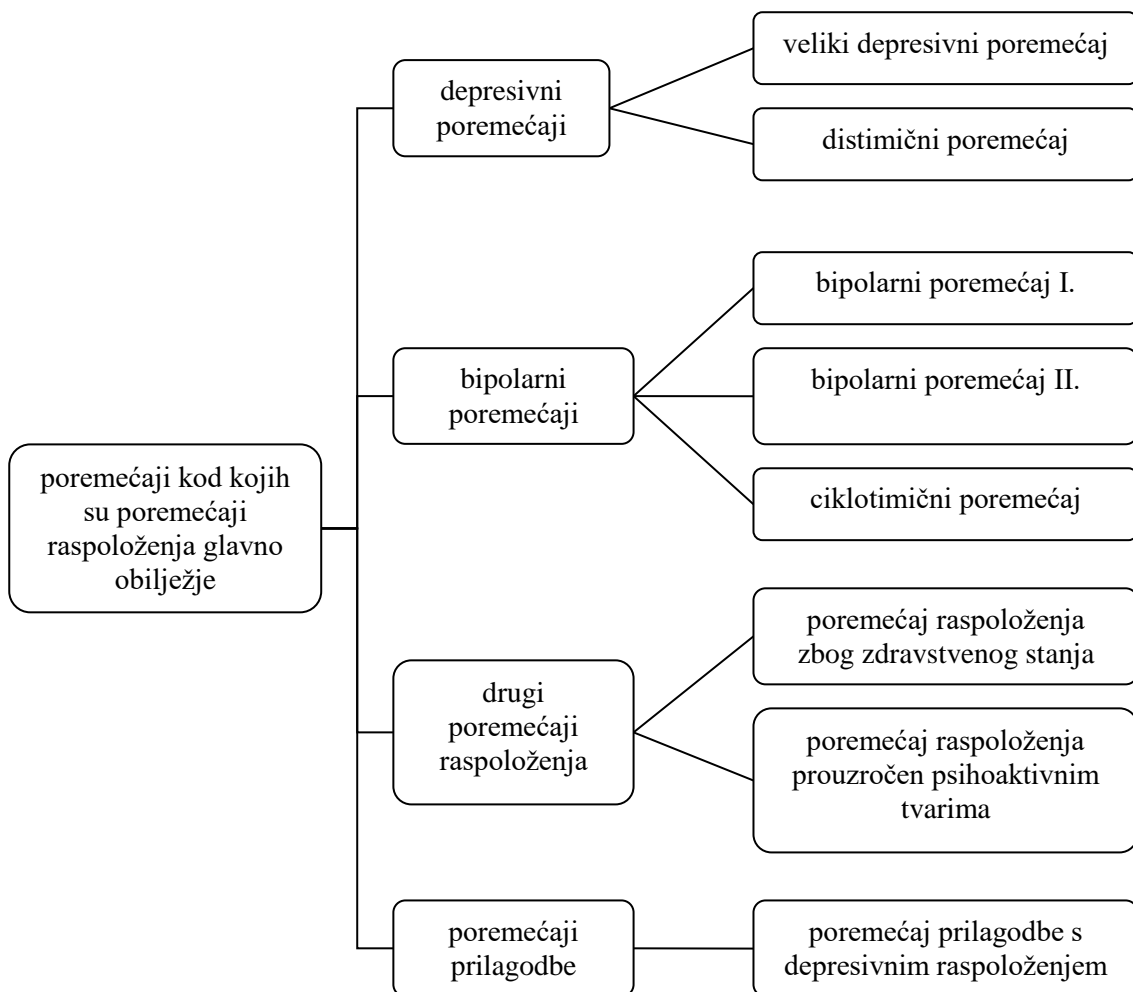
poremećaji kod kojih su poremećaji raspoloženja glavno obilježje

depresivni poremećaji

veliki depresivni poremećaj

distimični poremećaj

bipolarni poremećaji

bipolarni poremećaj I.

bipolarni poremećaj II.

ciklotimični poremećaj

drugi poremećaji raspoloženja

poremećaj raspoloženja zbog zdravstvenog stanja

poremećaj raspoloženja prouzročen psihoaktivnim tvarima

poremećaji prilagodbe

poremećaj prilagodbe s depresivnim raspoloženjem